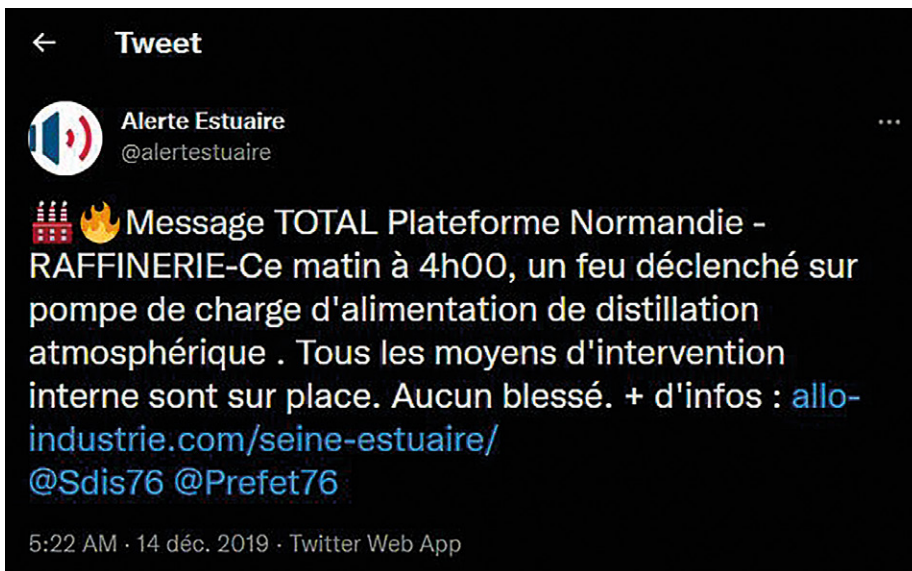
← Tweet

Alerte Estuaire
@alertestuaire

···

🏭🔥Message TOTAL Plateforme Normandie - RAFFINERIE-Ce matin à 4h00, un feu déclenché sur pompe de charge d'alimentation de distillation atmosphérique . Tous les moyens d'intervention interne sont sur place. Aucun blessé. + d'infos : allo-industrie.com/seine-estuaire/
@Sdis76 @Prefet76

5:22 AM · 14 déc. 2019 · Twitter Web App